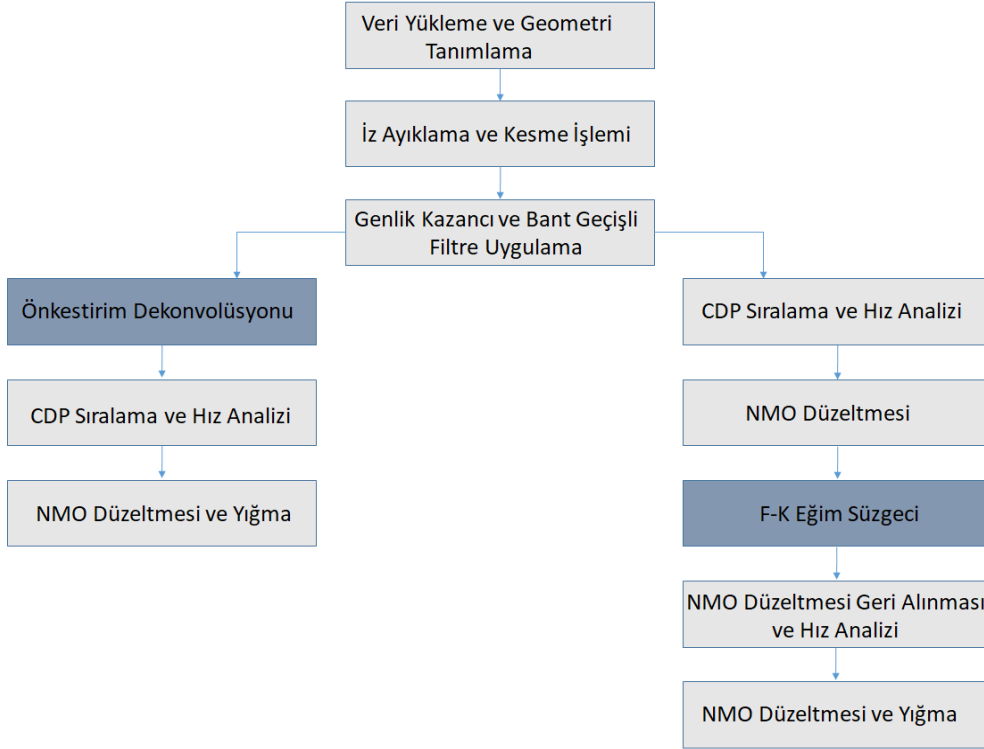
Veri Yükleme ve Geometri Tanımlama

İz Ayıklama ve Kesme İşlemi

Genlik Kazancı ve Bant Geçişli Filtre Uygulama

Önkestirim Dekonvolüsyonu

CDP Sıralama ve Hız Analizi

NMO Düzeltmesi ve Yığma

CDP Sıralama ve Hız Analizi

NMO Düzeltmesi

F-K Eğim Süzgeci

NMO Düzeltmesi Geri Alınması ve Hız Analizi

NMO Düzeltmesi ve Yığma